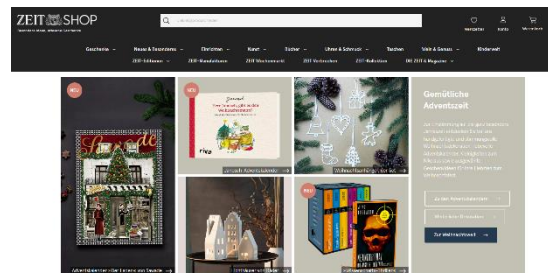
ZEIT SHOP

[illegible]

Merkzettel Konto Warenkorb

Geschenke Neues & Besonderes Einrichten Kunst Bücher Uhren & Schmuck Taschen Wein & Genuss Kinderwelt

ZEIT-Editionen ZEIT-Wandkalender ZEIT-Wochenmarkt ZEIT-Verbrechen ZEIT-Rubriken DIE ZEIT & Magazine

NEU

NEU

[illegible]

riva

NEU

Gemütliche Adventszeit

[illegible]

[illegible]

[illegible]

Zur Weihnachtswelt

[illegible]

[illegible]

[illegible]

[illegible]